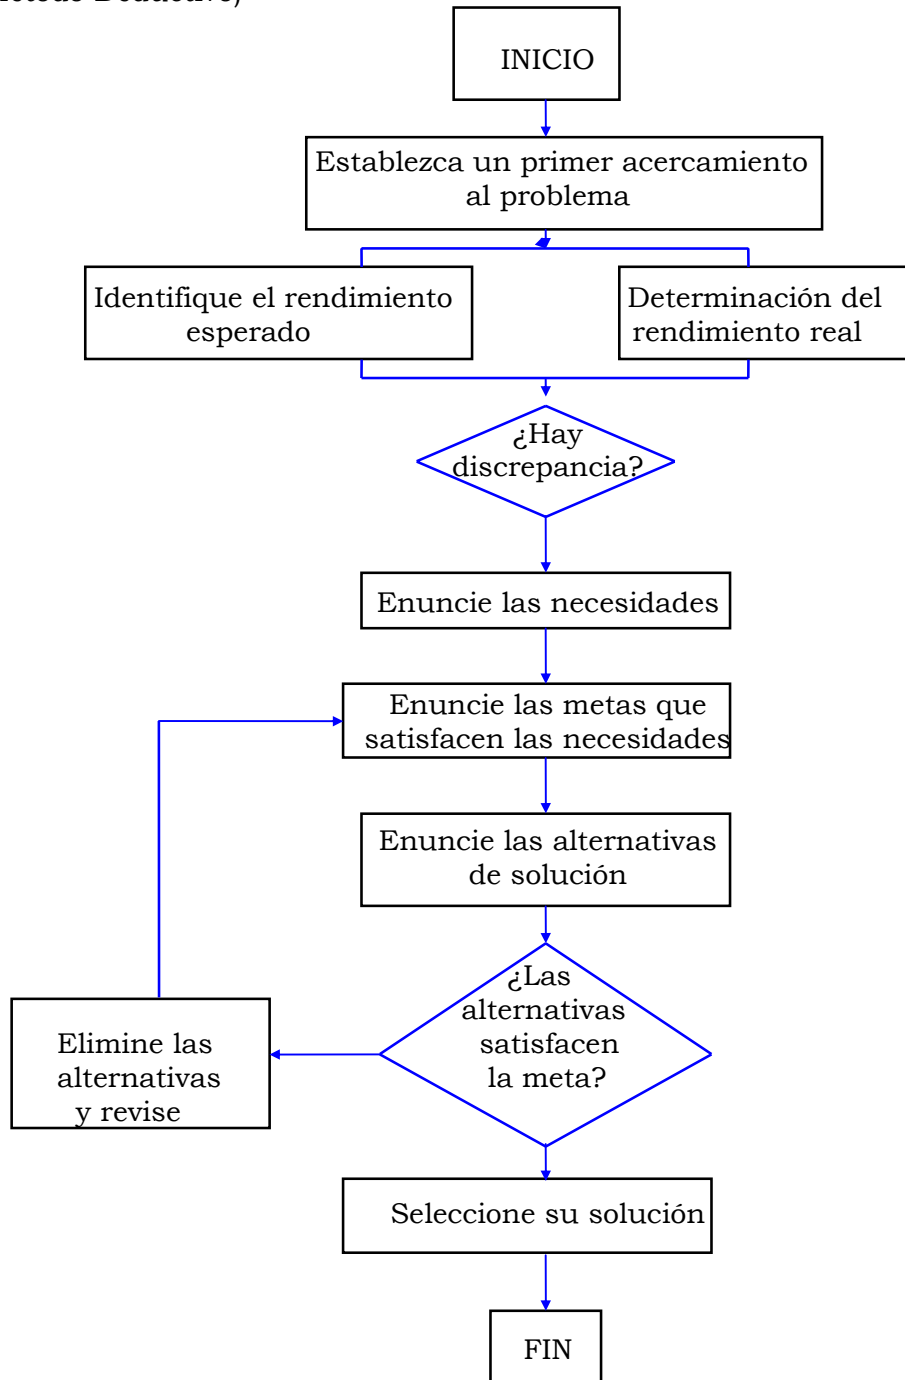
etodo Deductivo)

INICIO

Establezca un primer acercamiento al problema

Identifique el rendimiento esperado

Determinación del rendimiento real

¿Hay discrepancia?

Enuncie las necesidades

Enuncie las metas que satisfacen las necesidades

Enuncie las alternativas de solución

¿Las alternativas satisfacen la meta?

Elimine las alternativas y revise

Seleccione su solución

FIN